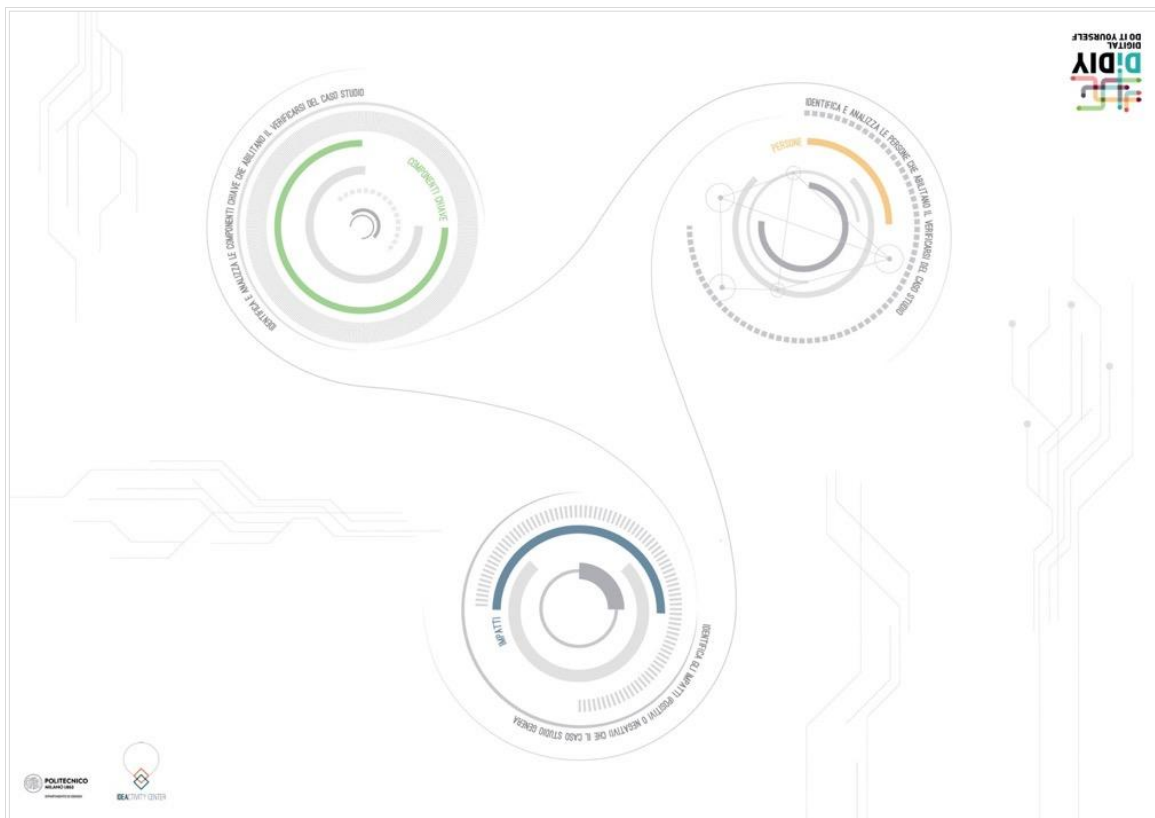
DiDIY
DIGITAL
DO IT YOURSELF

IDENTIFICA E ANALIZZA LE COMPONENTI CHIAVE CHE ABILITANO IL VERIFICARSI DEL CASO STUDIO

COMPONENTI CHIAVE

IDENTIFICA E ANALIZZA LE PERSONE CHE ABILITANO IL VERIFICARSI DEL CASO STUDIO

PERSONE

IMPATTI

IDENTIFICA GLI IMPATTI POSITIVI O NEGATIVI CHE IL CASO STUDIO GENERA

POLITECNICO MILANO 1863
DIPARTIMENTO DI DESIGN

IDEACTIVITY CENTER